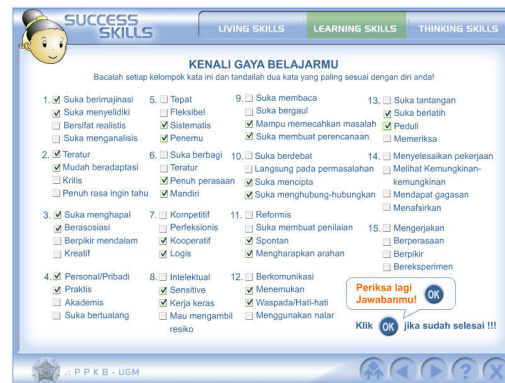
SUCCESS SKILLS

LIVING SKILLS | LEARNING SKILLS | THINKING SKILLS

KENALI GAYA BELAJARMU

Bacalah setiap kelompok kata ini dan tandailah dua kata yang paling sesuai dengan diri anda!

1. ☑ Suka berimajinasi
☑ Suka menyelidiki
☐ Bersifat realistis
☐ Suka menganalisis

2. ☑ Teratur
☑ Mudah beradaptasi
☐ Kritis
☐ Penuh rasa ingin tahu

3. ☑ Suka menghapal
☑ Berasosiasi
☐ Berpikir mendalam
☐ Kreatif

4. ☑ Personal/Pribadi
☑ Praktis
☐ Akademis
☐ Suka bertualang

5. ☐ Tepat
☐ Fleksibel
☑ Sistematis
☑ Penemu

6. ☐ Suka berbagi
☐ Teratur
☑ Penuh perasaan
☑ Mandiri

7. ☐ Kompetitif
☐ Perfeksionis
☑ Kooperatif
☑ Logis

8. ☐ Intelektual
☑ Sensitive
☑ Kerja keras
☐ Mau mengambil resiko

9. ☐ Suka membaca
☐ Suka bergaul
☑ Mampu memecahkan masalah
☑ Suka membuat perencanaan

10. ☐ Suka berdebat
☐ Langsung pada permasalahan
☑ Suka mencipta
☑ Suka menghubung-hubungkan

11. ☐ Reformis
☐ Suka membuat penilaian
☑ Spontan
☑ Mengharapkan arahan

12. ☐ Berkomunikasi
☑ Menemukan
☑ Waspada/Hati-hati
☐ Menggunakan nalar

13. ☐ Suka tantangan
☑ Suka berlatih
☑ Peduli
☐ Memeriksa

14. ☐ Menyelesaikan pekerjaan
☐ Melihat Kemungkinan-kemungkinan
☐ Mendapat gagasan
☐ Menafsirkan

15. ☐ Mengerjakan
☐ Berperasaan
☐ Berpikir
☐ Bereksperimen

Periksa lagi Jawabanmu! OK

Klik OK jika sudah selesai !!!

: P P K B - UGM